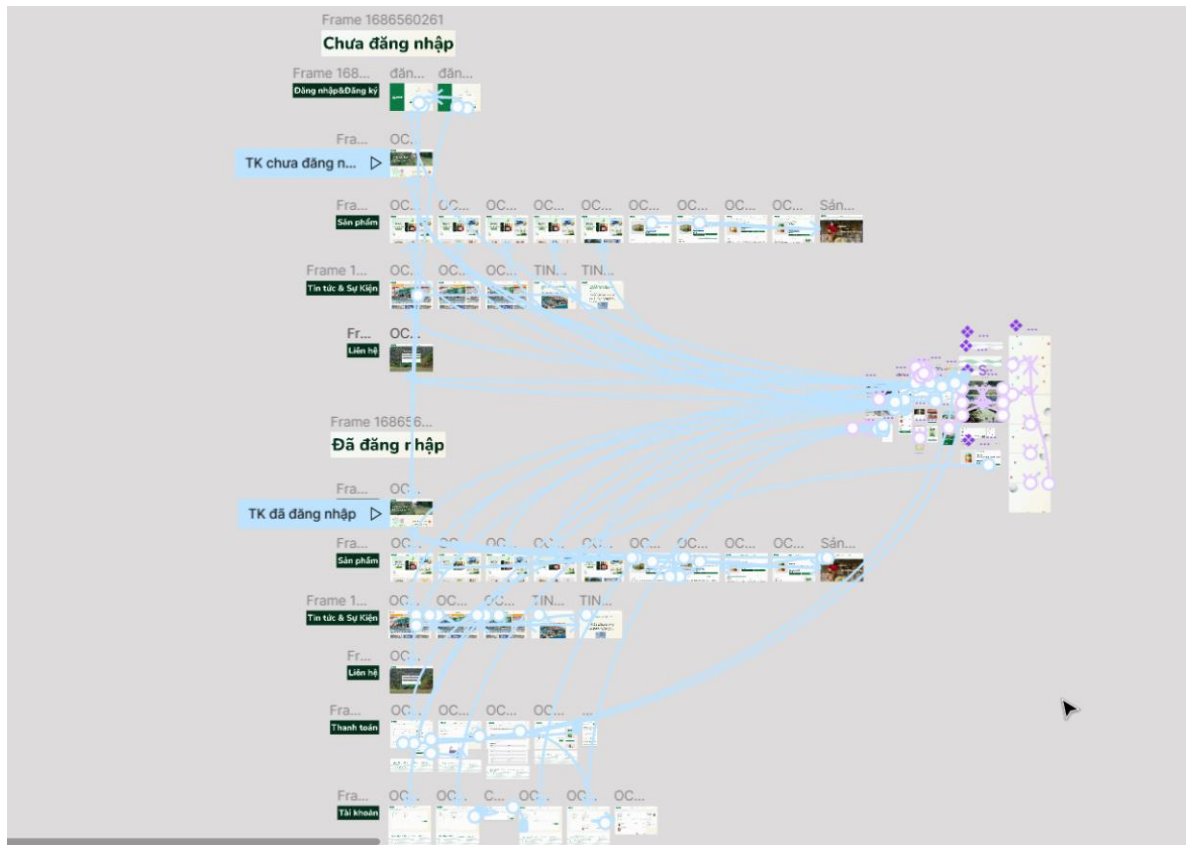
Frame 1686560261
Chưa đăng nhập
Frame 168... đăn... đăn...
Đăng nhập&Đăng ký
Fra... OC...
TK chưa đăng n...
Fra... OC... OC... OC... OC... OC... OC... OC... OC... OC... Sản...
Sản phẩm
Frame 1... OC... OC... OC... TIN... TIN...
Tin tức & Sự Kiện
Fr... OC...
Liên hệ
Frame 168656...
Đã đăng nhập
Fra... OC...
TK đã đăng nhập
OC... OC... OC... OC... OC... OC... OC... OC... OC... Sản...
Sản phẩm
Frame 1... OC... OC... OC... TIN... TIN...
Tin tức & Sự Kiện
Fr... OC...
Liên hệ
OC... OC... OC... OC...
Thanh toán
Fra... OC... OC... C... OC... OC... OC...
Tài khoản